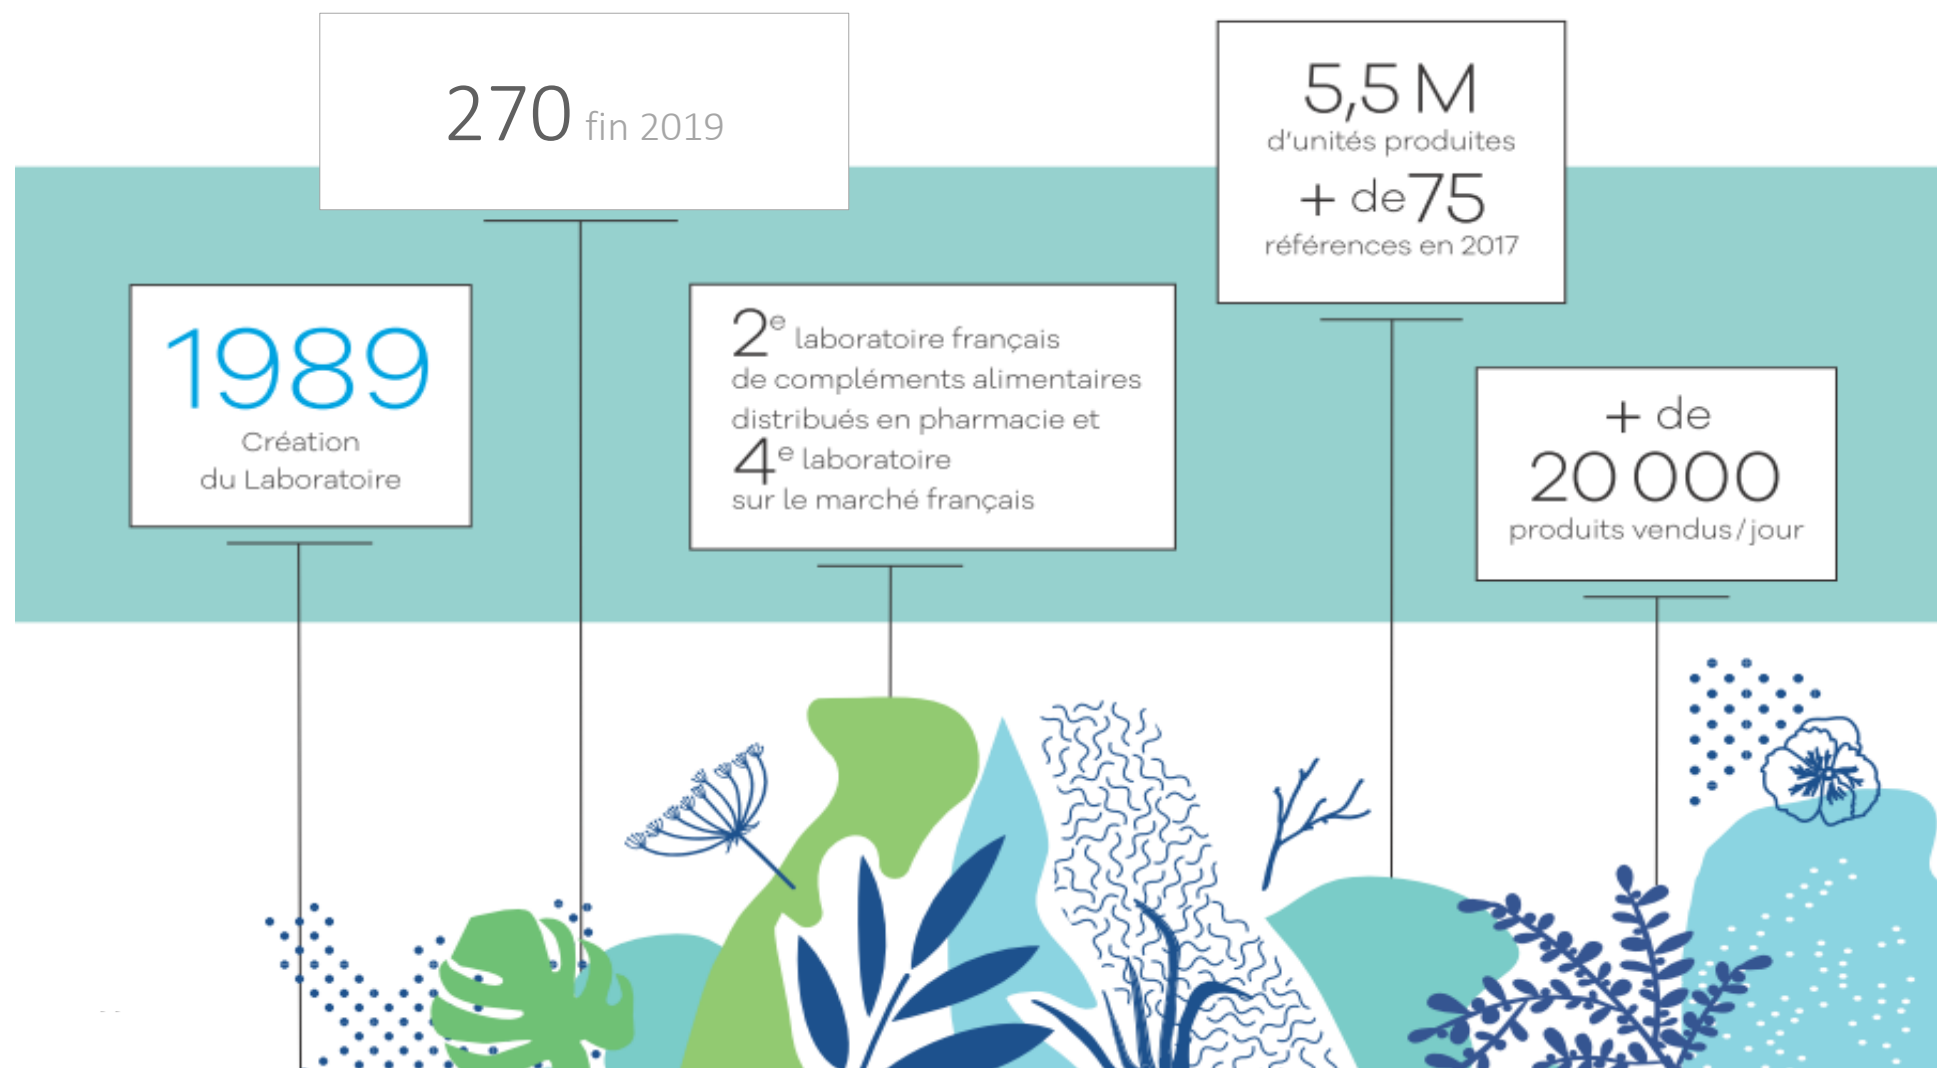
1989
Création
du Laboratoire

270 fin 2019

$2^e$ laboratoire français de compléments alimentaires distribués en pharmacie et $4^e$ laboratoire sur le marché français

5,5 M
d'unités produites
+ de 75
références en 2017

+ de
20 000
produits vendus / jour